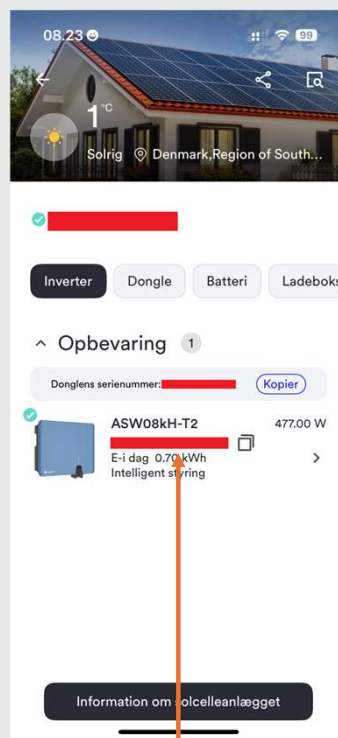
08.23

99

1 °C

Solrig Denmark,Region of South...

Inverter

Dongle

Batteri

Ladeboks

Opbevaring 1

Donglens serienummer:

Kopier

ASW08kH-T2

477.00 W

E-i dag 0.70 kWh

Intelligent styring

Information om solcelleanlægget